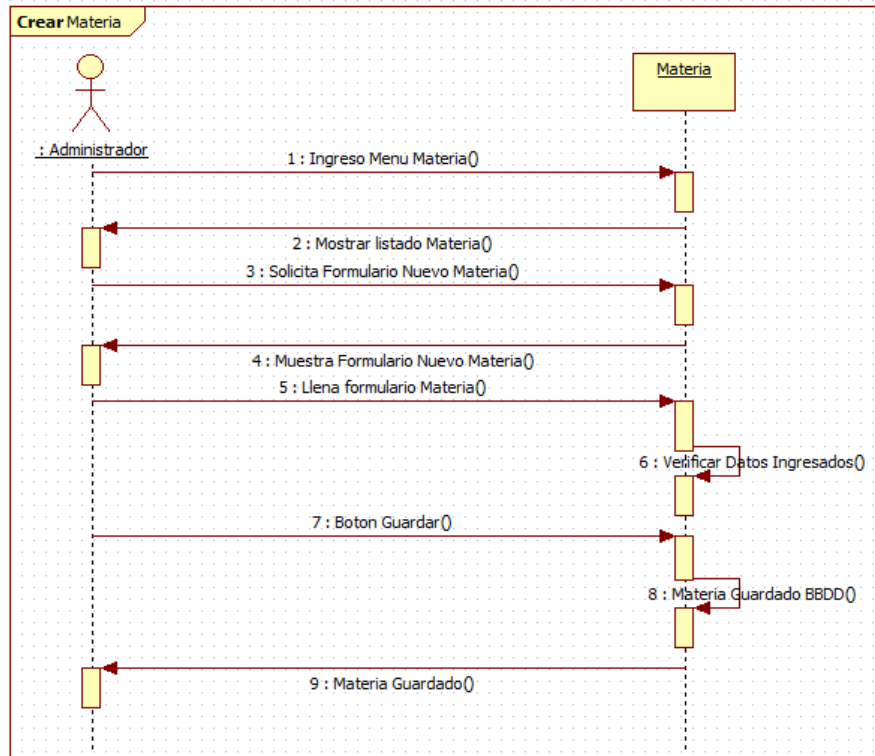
Crear Materia

: Administrador

Materia

1 : Ingreso Menu Materia()

2 : Mostrar listado Materia()

3 : Solicita Formulario Nuevo Materia()

4 : Muestra Formulario Nuevo Materia()

5 : Llena formulario Materia()

6 : Verificar Datos Ingresados()

7 : Boton Guardar()

8 : Materia Guardado BBDD()

9 : Materia Guardado()